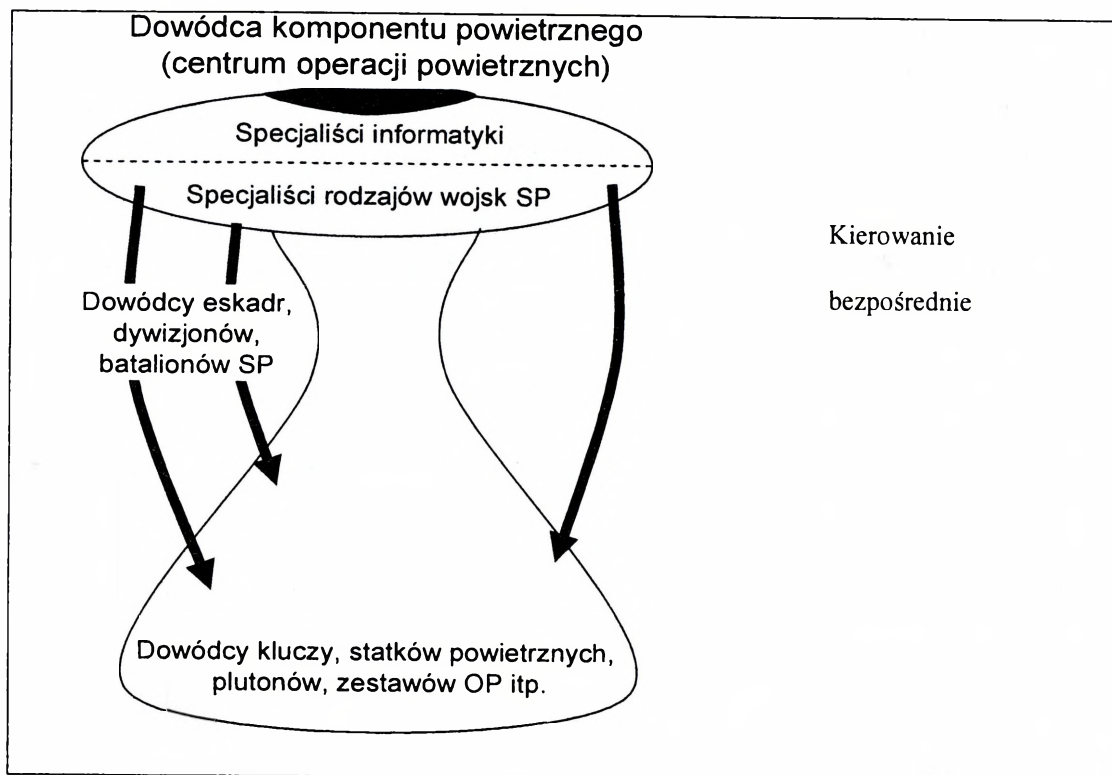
Dowódca komponentu powietrznego
(centrum operacji powietrznych)

Specjaliści informatyki

Specjaliści rodzajów wojsk SP

Kierowanie

bezpośrednie

Dowódcy eskadr, dywizjonów, batalionów SP

Dowódcy kluczy, statków powietrznych, plutonów, zestawów OP itp.